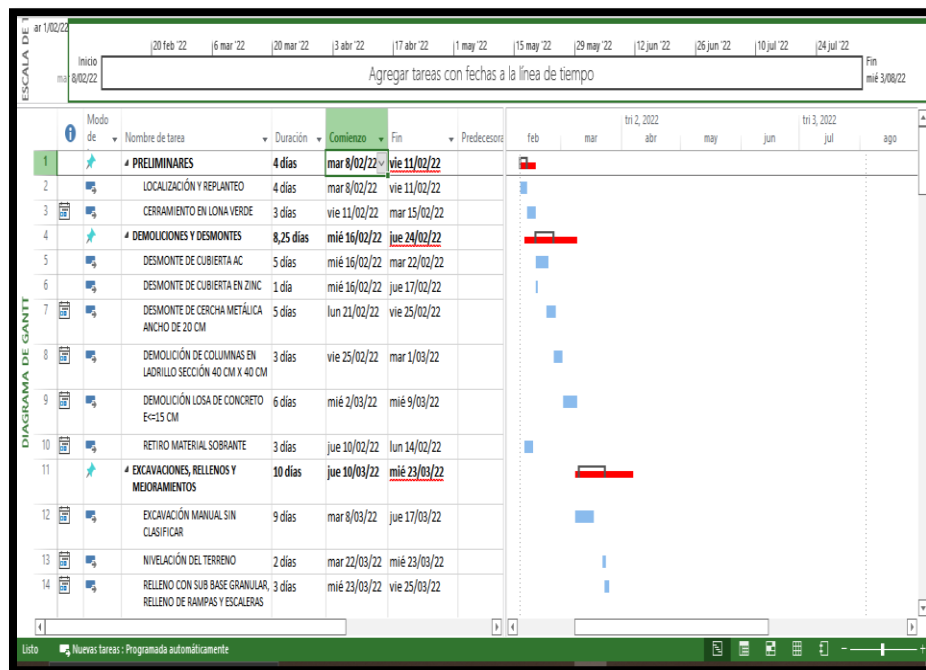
ESCALA DE T

ar 1/02/22

Inicio
mar 8/02/22

20 feb '22 | 6 mar '22 | 20 mar '22 | 3 abr '22 | 17 abr '22 | 1 may '22 | 15 may '22 | 29 may '22 | 12 jun '22 | 26 jun '22 | 10 jul '22 | 24 jul '22

Agregar tareas con fechas a la línea de tiempo

Fin
mié 3/08/22

DIAGRAMA DE GANTT

| | | Modo de | Nombre de tarea | Duración | Comienzo | Fin | Predecesora |
|---|---|---|---|---|---|---|---|
| 1 | | | PRELIMINARES | 4 días | mar 8/02/22 | vie 11/02/22 | |
| 2 | | | LOCALIZACIÓN Y REPLANTEO | 4 días | mar 8/02/22 | vie 11/02/22 | |
| 3 | | | CERRAMIENTO EN LONA VERDE | 3 días | vie 11/02/22 | mar 15/02/22 | |
| 4 | | | DEMOLICIONES Y DESMONTES | 8,25 días | mié 16/02/22 | jue 24/02/22 | |
| 5 | | | DESMONTE DE CUBIERTA AC | 5 días | mié 16/02/22 | mar 22/02/22 | |
| 6 | | | DESMONTE DE CUBIERTA EN ZINC | 1 día | mié 16/02/22 | jue 17/02/22 | |
| 7 | | | DESMONTE DE CERCHA METÁLICA ANCHO DE 20 CM | 5 días | lun 21/02/22 | vie 25/02/22 | |
| 8 | | | DEMOLICIÓN DE COLUMNAS EN LADRILLO SECCIÓN 40 CM X 40 CM | 3 días | vie 25/02/22 | mar 1/03/22 | |
| 9 | | | DEMOLICIÓN LOSA DE CONCRETO E<=15 CM | 6 días | mié 2/03/22 | mié 9/03/22 | |
| 10 | | | RETIRO MATERIAL SOBRANTE | 3 días | jue 10/02/22 | lun 14/02/22 | |
| 11 | | | EXCAVACIONES, RELLENOS Y MEJORAMIENTOS | 10 días | jue 10/03/22 | mié 23/03/22 | |
| 12 | | | EXCAVACIÓN MANUAL SIN CLASIFICAR | 9 días | mar 8/03/22 | jue 17/03/22 | |
| 13 | | | NIVELACIÓN DEL TERRENO | 2 días | mar 22/03/22 | mié 23/03/22 | |
| 14 | | | RELLENO CON SUB BASE GRANULAR, RELLENO DE RAMPAS Y ESCALERAS | 3 días | mié 23/03/22 | vie 25/03/22 | |

tri 2, 2022 | tri 3, 2022
feb | mar | abr | may | jun | jul | ago

Listo | Nuevas tareas : Programada automáticamente